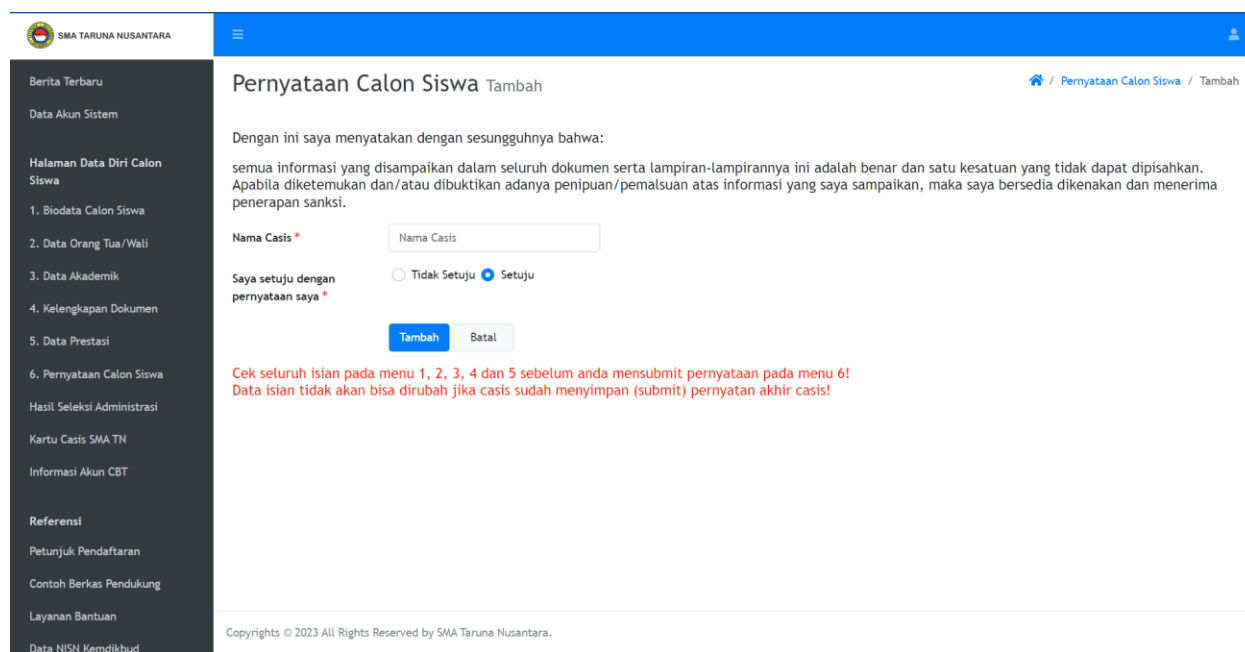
SMA TARUNA NUSANTARA

Berita Terbaru

Data Akun Sistem

Halaman Data Diri Calon Siswa

1. Biodata Calon Siswa

2. Data Orang Tua/Wali

3. Data Akademik

4. Kelengkapan Dokumen

5. Data Prestasi

6. Pernyataan Calon Siswa

Hasil Seleksi Administrasi

Kartu Casis SMA TN

Informasi Akun CBT

Referensi

Petunjuk Pendaftaran

Contoh Berkas Pendukung

Layanan Bantuan

Data NISN Kemdikbud

Pernyataan Calon Siswa Tambah

/ Pernyataan Calon Siswa / Tambah

Dengan ini saya menyatakan dengan sesungguhnya bahwa:

semua informasi yang disampaikan dalam seluruh dokumen serta lampiran-lampirannya ini adalah benar dan satu kesatuan yang tidak dapat dipisahkan. Apabila diketemukan dan/atau dibuktikan adanya penipuan/pemalsuan atas informasi yang saya sampaikan, maka saya bersedia dikenakan dan menerima penerapan sanksi.

Nama Casis *

Nama Casis

Saya setuju dengan pernyataan saya *

Tidak Setuju Setuju

Tambah Batal

Cek seluruh isian pada menu 1, 2, 3, 4 dan 5 sebelum anda mensubmit pernyataan pada menu 6!
Data isian tidak akan bisa dirubah jika casis sudah menyimpan (submit) pernyatan akhir casis!

Copyrights © 2023 All Rights Reserved by SMA Taruna Nusantara.